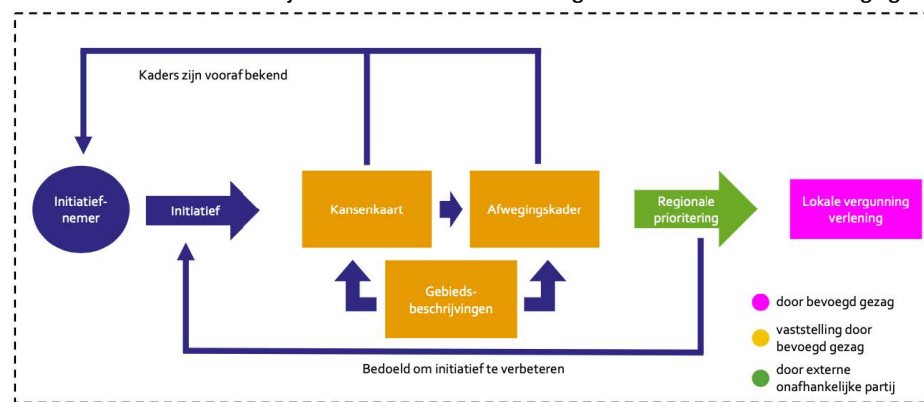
Kaders zijn vooraf bekend

Initiatiefnemer

Initiatief

Kansenkaart

Afwegingskader

Gebiedsbeschrijvingen

Regionale prioritering

Lokale vergunning verlening

Bedoeld om initiatief te verbeteren

door bevoegd gezag

vaststelling door bevoegd gezag

door externe onafhankelijke partij